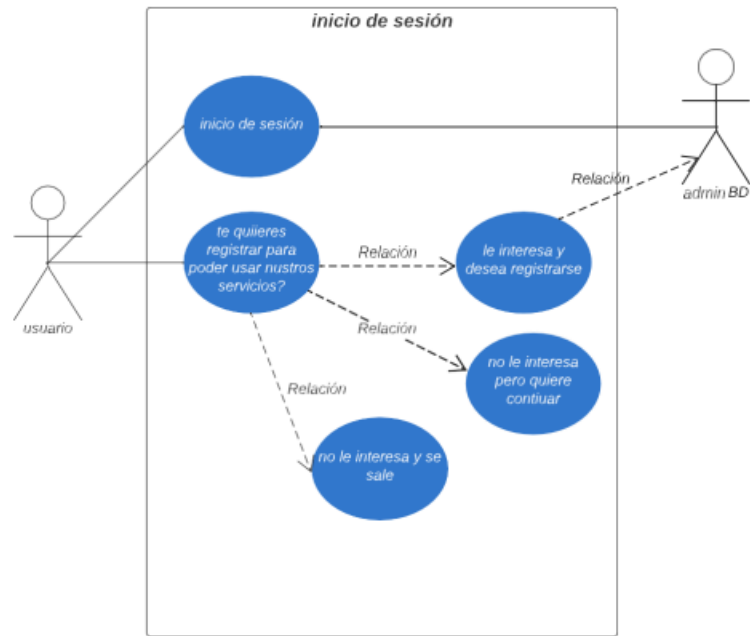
inicio de sesión

inicio de sesión

te quiieres registrar para poder usar nustros servicios?

Relación

le interesa y desea registrarse

Relación

Relación

no le interesa pero quiere contiuar

Relación

no le interesa y se sale

usuario

admin BD